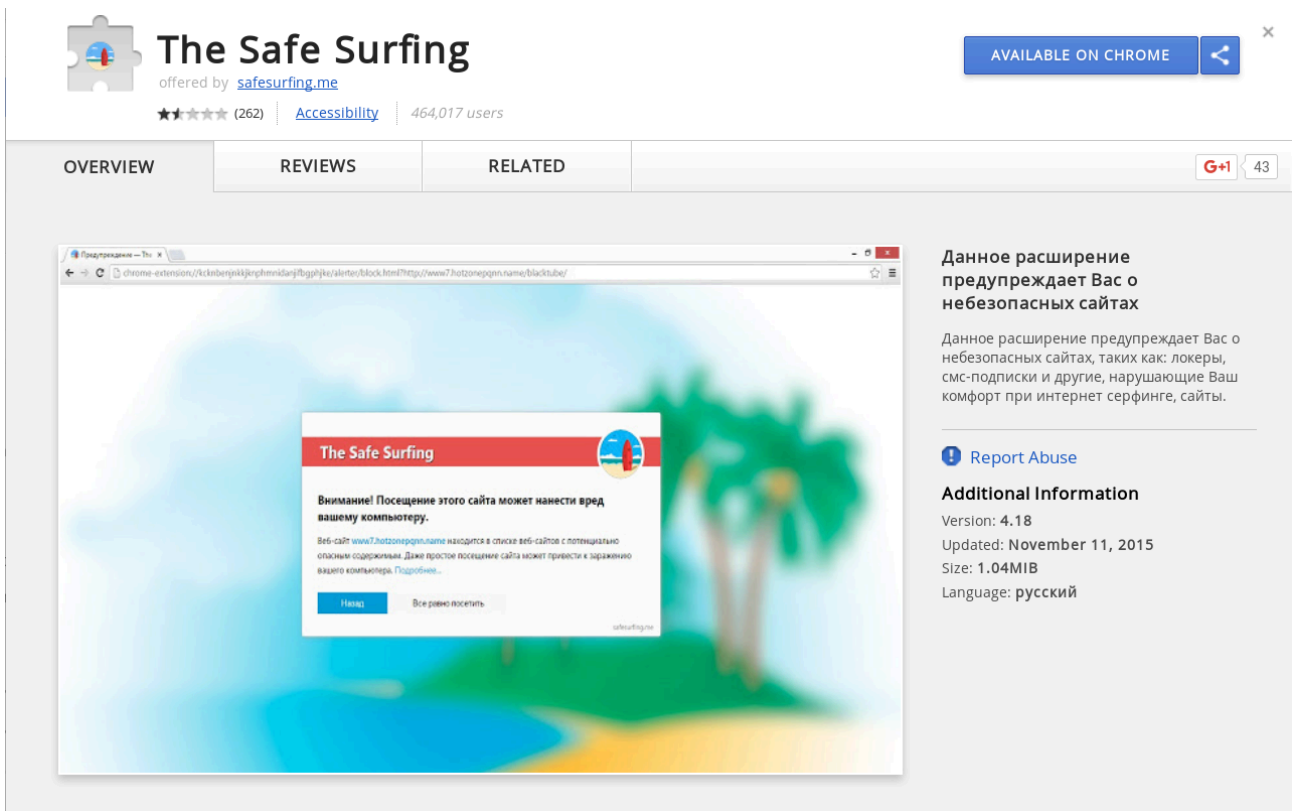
The Safe Surfing
offered by safesurfing.me
(262) | Accessibility | 464,017 users

AVAILABLE ON CHROME

×

OVERVIEW | REVIEWS | RELATED

G+1 43

Предупреждение — Th ×

chrome-extension://kckmbenjnkkjknphmnidanjlfbgphjke/alerter/block.html?http://www7.hotzonepqnn.name/blacktube/

The Safe Surfing

Внимание! Посещение этого сайта может нанести вред вашему компьютеру.

Веб-сайт www7.hotzonepqnn.name находится в списке веб-сайтов с потенциально опасным содержимым. Даже простое посещение сайта может привести к заражению вашего компьютера. Подробнее...

Назад | Все равно посетить

safesurfing.me

Данное расширение предупреждает Вас о небезопасных сайтах

Данное расширение предупреждает Вас о небезопасных сайтах, таких как: локеры, смс-подписки и другие, нарушающие Ваш комфорт при интернет серфинге, сайты.

Report Abuse

Additional Information
Version: 4.18
Updated: November 11, 2015
Size: 1.04MiB
Language: русский